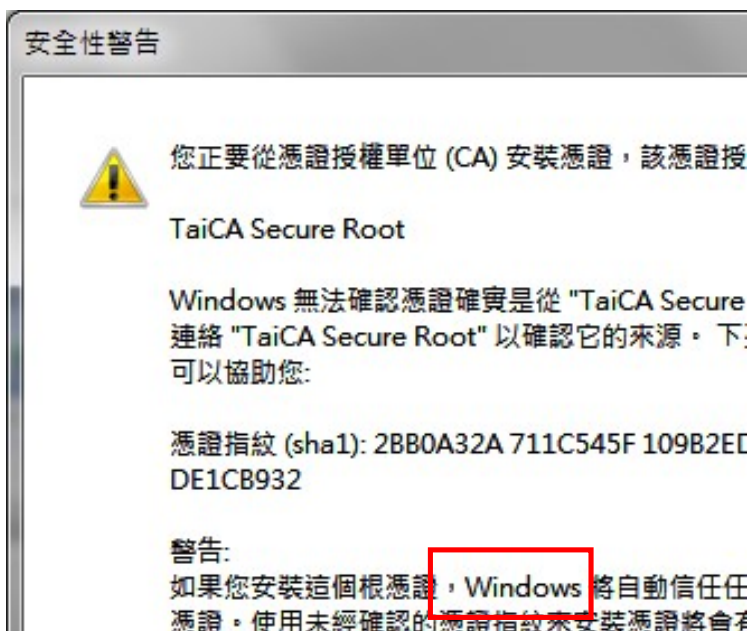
安全性警告

您正要從憑證授權單位 (CA) 安裝憑證，該憑證授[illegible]

TaiCA Secure Root

Windows 無法確認憑證確實是從 "TaiCA Secure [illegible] 連絡 "TaiCA Secure Root" 以確認它的來源。 下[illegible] 可以協助您:

憑證指紋 (sha1): 2BB0A32A 711C545F 109B2ED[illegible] DE1CB932

警告:
如果您安裝這個根憑證，Windows 將自動信任任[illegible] 憑證。使用未經確認的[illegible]